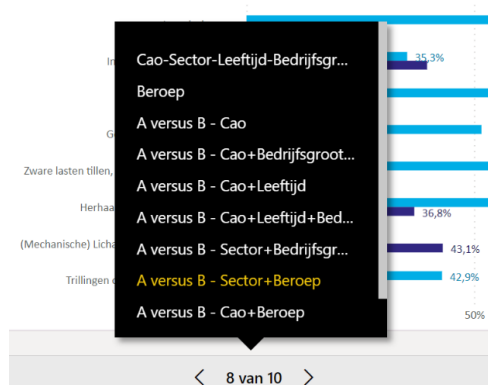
Im
35,3%
G
Zware lasten tillen,
Herhaa
36,8%
(Mechanische) Licha
43,1%
Trillingen
42,9%
50%

Cao-Sector-Leeftijd-Bedrijfsgr...
Beroep
A versus B - Cao
A versus B - Cao+Bedrijfsgroot...
A versus B - Cao+Leeftijd
A versus B - Cao+Leeftijd+Bed...
A versus B - Sector+Bedrijfsgr...
A versus B - Sector+Beroep
A versus B - Cao+Beroep

8 van 10